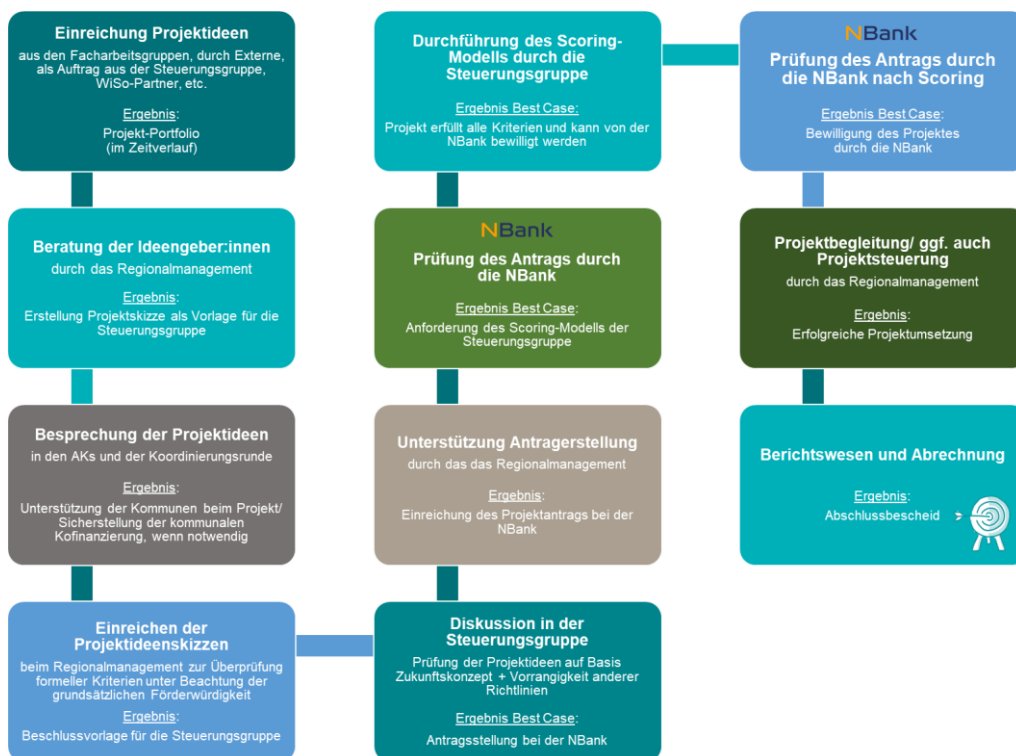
Einreichung Projektideen
aus den Facharbeitsgruppen, durch Externe, als Auftrag aus der Steuerungsgruppe, WiSo-Partner, etc.

Ergebnis:
Projekt-Portfolio (im Zeitverlauf)

Beratung der Ideengeber:innen
durch das Regionalmanagement

Ergebnis:
Erstellung Projektskizze als Vorlage für die Steuerungsgruppe

Besprechung der Projektideen
in den AKs und der Koordinierungsrunde

Ergebnis:
Unterstützung der Kommunen beim Projekt/ Sicherstellung der kommunalen Kofinanzierung, wenn notwendig

Einreichen der Projektideenskizzen
beim Regionalmanagement zur Überprüfung formeller Kriterien unter Beachtung der grundsätzlichen Förderwürdigkeit

Ergebnis:
Beschlussvorlage für die Steuerungsgruppe

Durchführung des Scoring-Modells durch die Steuerungsgruppe

Ergebnis Best Case:
Projekt erfüllt alle Kriterien und kann von der NBank bewilligt werden

NBank
Prüfung des Antrags durch die NBank

Ergebnis Best Case:
Anforderung des Scoring-Modells der Steuerungsgruppe

Unterstützung Antragerstellung
durch das das Regionalmanagement

Ergebnis:
Einreichung des Projektantrags bei der NBank

Diskussion in der Steuerungsgruppe
Prüfung der Projektideen auf Basis Zukunftskonzept + Vorrangigkeit anderer Richtlinien

Ergebnis Best Case:
Antragsstellung bei der NBank

NBank
Prüfung des Antrags durch die NBank nach Scoring

Ergebnis Best Case:
Bewilligung des Projektes durch die NBank

Projektbegleitung/ ggf. auch Projektsteuerung
durch das Regionalmanagement

Ergebnis:
Erfolgreiche Projektumsetzung

Berichtswesen und Abrechnung

Ergebnis:
Abschlussbescheid